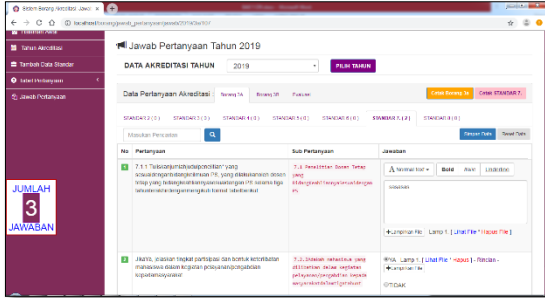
Sistem Borang Akreditasi Jawa

localhost/borang/jawab_pertanyaan/jawab/2019/3e9f3f

Tahun Akreditasi

Tambah Data Standar

Setel Pertanyaan

Jawab Pertanyaan

Jawab Pertanyaan Tahun 2019

DATA AKREDITASI TAHUN 2019 PILIH TAHUN

Data Pertanyaan Akreditasi Borang 3A Borang 3B Evaluasi

Cetak Borang 3a Cetak STANDAR 7

STANDAR 2 (3) STANDAR 3 (3) STANDAR 4 (3) STANDAR 5 (0) STANDAR 6 (0) STANDAR 7 (2) STANDAR 8 (0)

Masukan Pencarian

Simpan Data Reset Data

| No | Pertanyaan | Sub Pertanyaan | Jawaban |
|---|---|---|---|
| 1 | 7.1.1 Tuliskan jumlah judul penelitian yang sesuai dengan bidang keilmuan PS, yang dilakukan oleh dosen tetap yang bidang keahliannya sesuai dengan PS selama tiga tahun terakhir dengan mengikuti format tabel berikut: | 7.1 Penelitian Dosen Tetap yang bidang keahliannya sesuai dengan PS | Normal text Bold Italic Underline<br>Jawaban<br>+Lampiran File Lamp 1. [ Lihat File * Hapus File ] |
| 2 | Jika Ya, jelaskan tingkat partisipasi dan bentuk keterlibatan mahasiswa dalam kegiatan pelayanan/pengabdian kepada masyarakat. | 7.2.2 Adakah mahasiswa yang dilibatkan dalam kegiatan pelayanan/pengabdian kepada masyarakat dalam tiga tahun terakhir? | YA Lamp 1. [ Lihat File * Hapus ] - Rincian -<br>+Lampiran File<br>TIDAK |

JUMLAH
3
JAWABAN